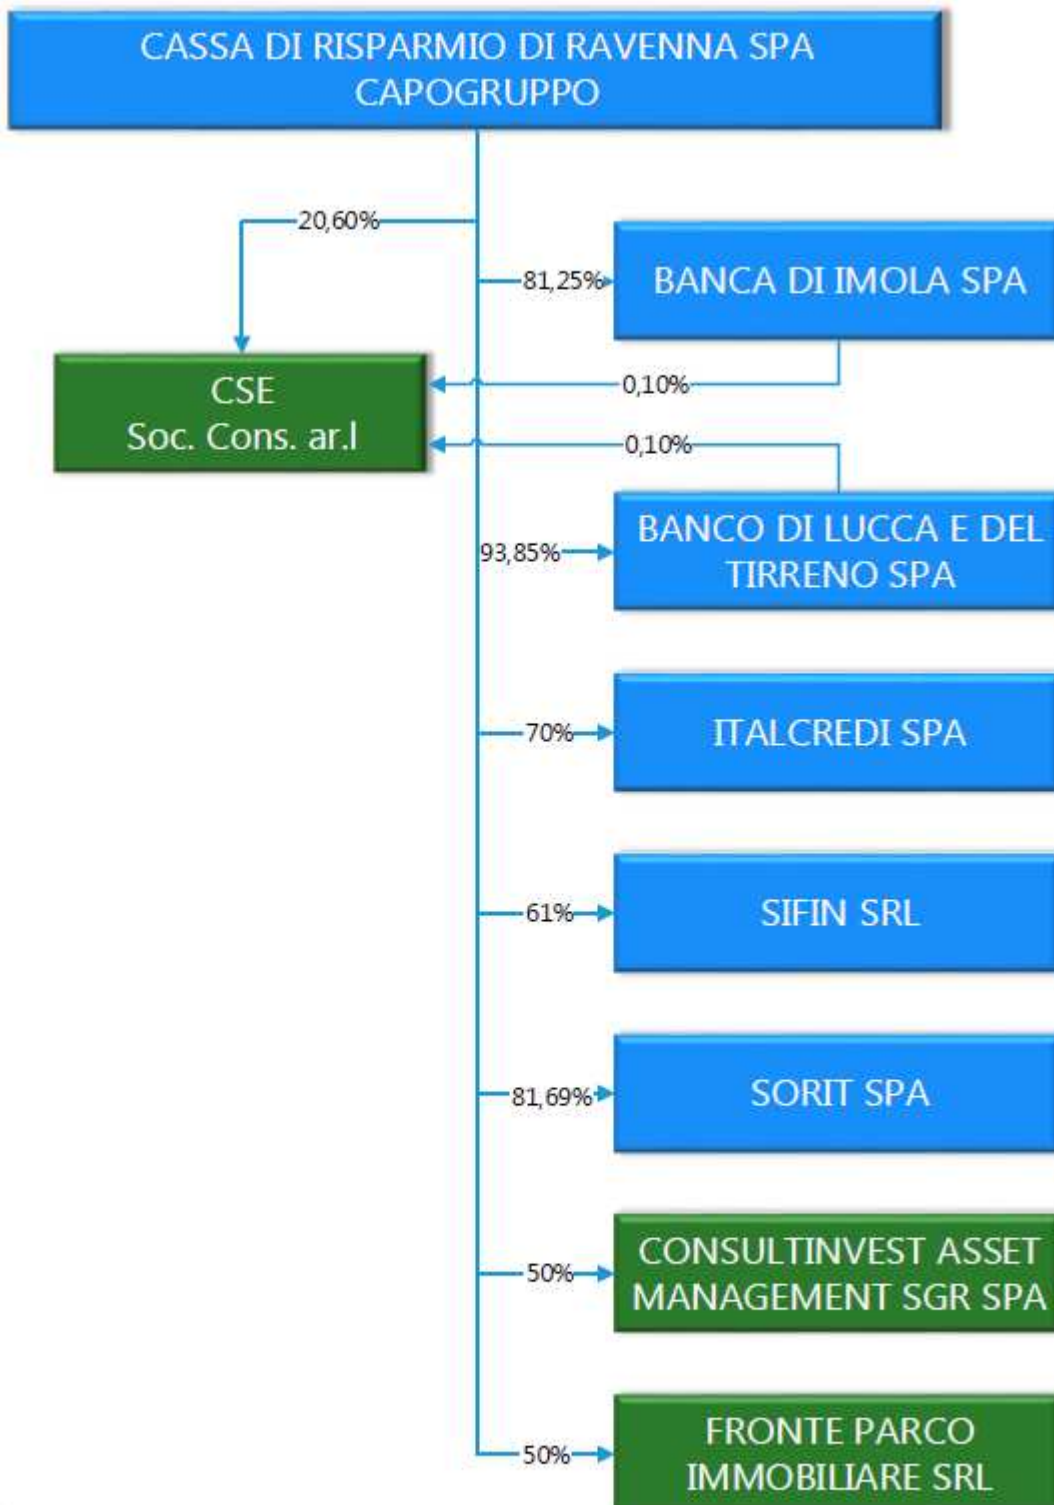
CASSA DI RISPARMIO DI RAVENNA SPA
CAPOGRUPPO

20,60%

81,25%

BANCA DI IMOLA SPA

CSE
Soc. Cons. ar.l

0,10%

0,10%

93,85%

BANCO DI LUCCA E DEL TIRRENO SPA

70%

ITALCREDI SPA

61%

SIFIN SRL

81,69%

SORIT SPA

50%

CONSULTINVEST ASSET MANAGEMENT SGR SPA

50%

FRONTE PARCO IMMOBILIARE SRL